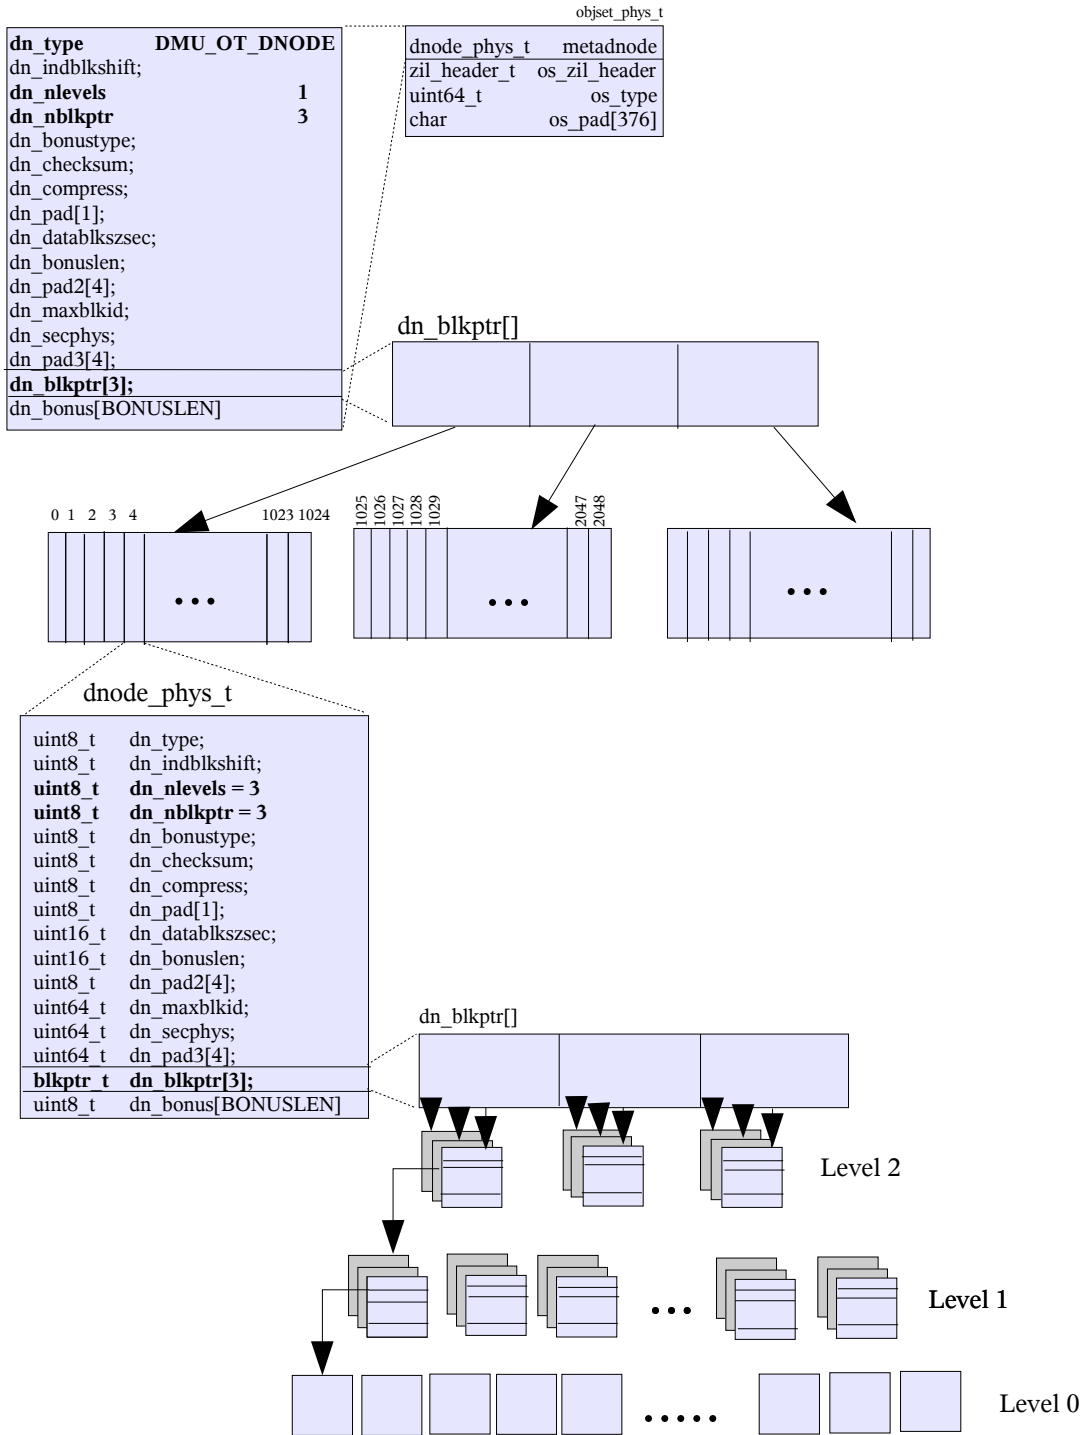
objset_phys_t

| dnode_phys_t | metadnode |
|---|---|
| zil_header_t | os_zil_header |
| uint64_t | os_type |
| char | os_pad[376] |

**dn_type** **DMU_OT_DNODE**
dn_indblkshift;
**dn_nlevels** **1**
**dn_nblkptr** **3**
dn_bonustype;
dn_checksum;
dn_compress;
dn_pad[1];
dn_datablkszsec;
dn_bonuslen;
dn_pad2[4];
dn_maxblkid;
dn_secphys;
dn_pad3[4];
**dn_blkptr[3];**
dn_bonus[BONUSLEN]

dn_blkptr[]

0 1 2 3 4 1023 1024
...

1025 1026 1027 1028 1029 2047 2048
...

...

dnode_phys_t

uint8_t dn_type;
uint8_t dn_indblkshift;
**uint8_t dn_nlevels = 3**
**uint8_t dn_nblkptr = 3**
uint8_t dn_bonustype;
uint8_t dn_checksum;
uint8_t dn_compress;
uint8_t dn_pad[1];
uint16_t dn_datablkszsec;
uint16_t dn_bonuslen;
uint8_t dn_pad2[4];
uint64_t dn_maxblkid;
uint64_t dn_secphys;
uint64_t dn_pad3[4];
**blkptr_t dn_blkptr[3];**
uint8_t dn_bonus[BONUSLEN]

dn_blkptr[]

Level 2

...

Level 1

.....

Level 0